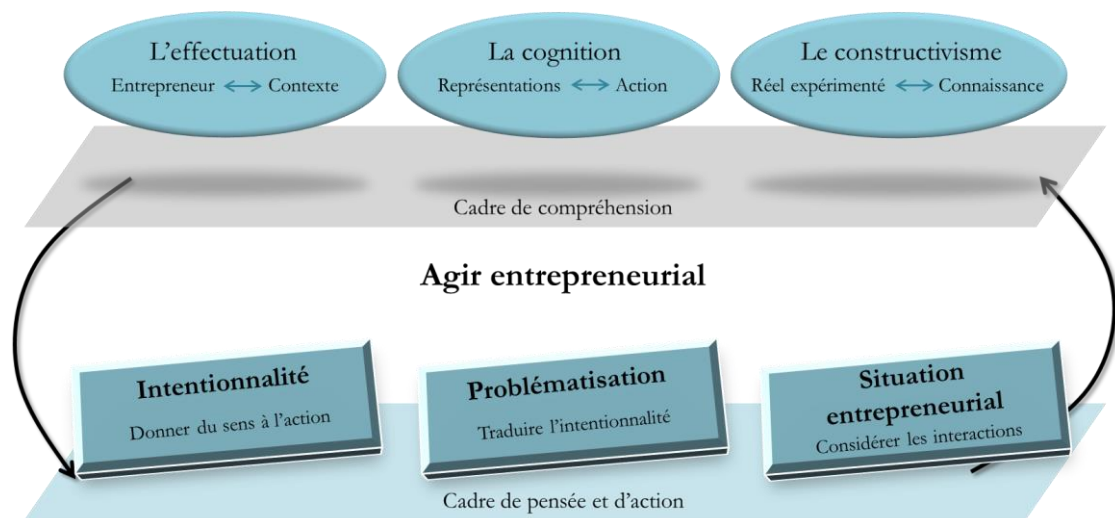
L'effectuation
Entrepreneur ⟷ Contexte

La cognition
Représentations ⟷ Action

Le constructivisme
Réel expérimenté ⟷ Connaissance

Cadre de compréhension

Agir entrepreneurial

Intentionnalité
Donner du sens à l'action

Problématisation
Traduire l'intentionnalité

Situation entrepreneurial
Considérer les interactions

Cadre de pensée et d'action